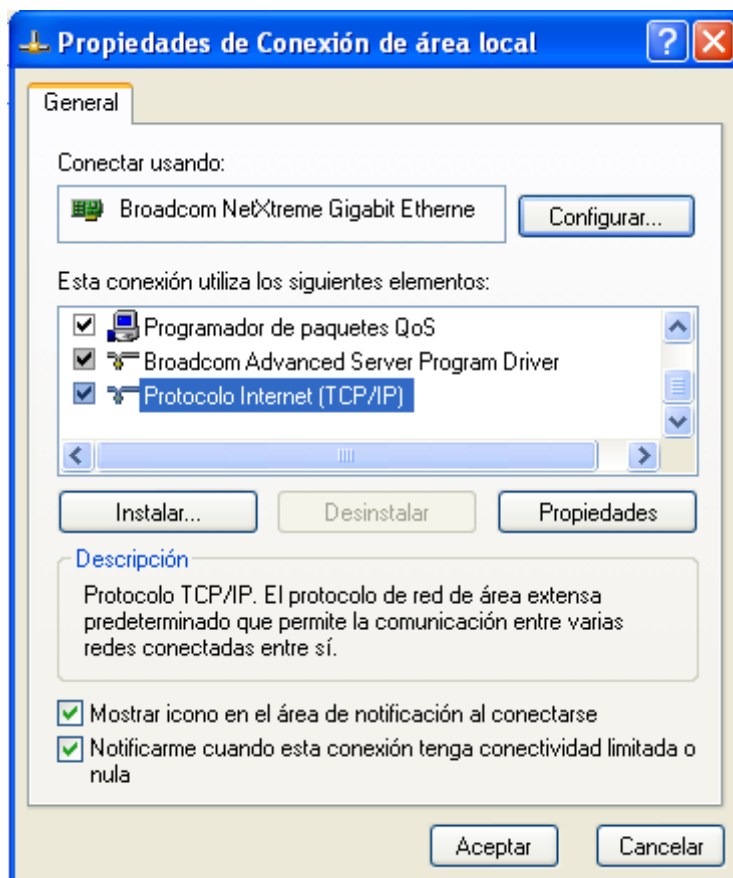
Propiedades de Conexión de área local

General

Conectar usando:

Broadcom NetXtreme Gigabit Etherne

Configurar...

Esta conexión utiliza los siguientes elementos:

Programador de paquetes QoS
Broadcom Advanced Server Program Driver
Protocolo Internet (TCP/IP)

Instalar...

Desinstalar

Propiedades

Descripción

Protocolo TCP/IP. El protocolo de red de área extensa predeterminado que permite la comunicación entre varias redes conectadas entre sí.

Mostrar icono en el área de notificación al conectarse

Notificarme cuando esta conexión tenga conectividad limitada o nula

Aceptar

Cancelar